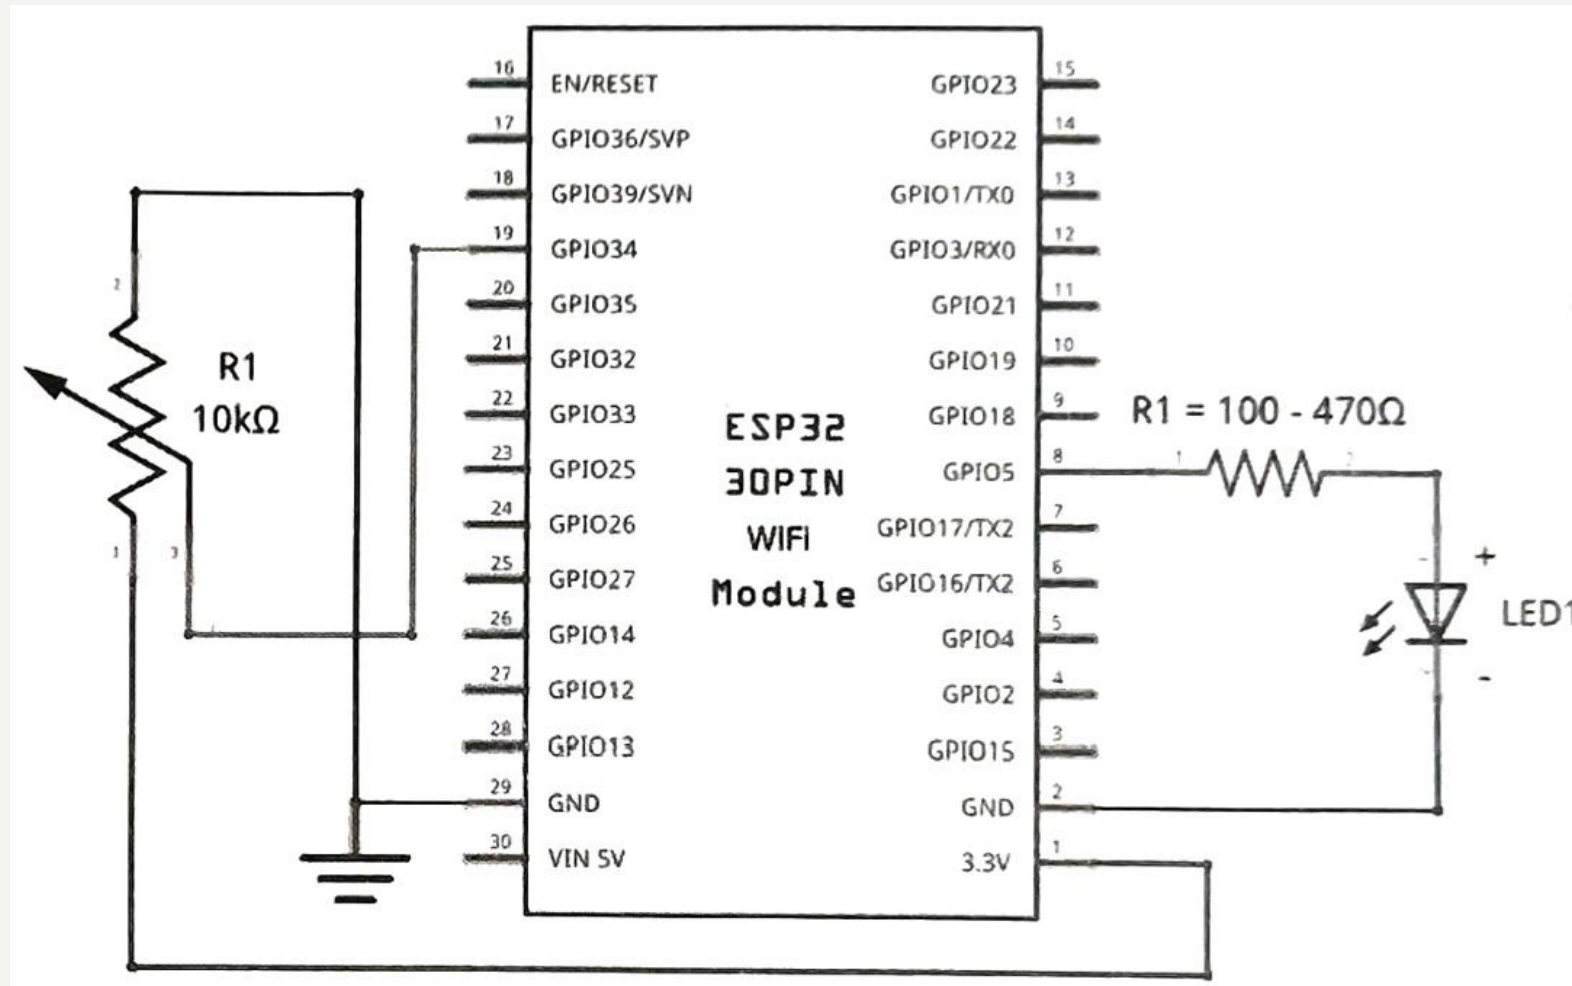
16 EN/RESET
17 GPIO36/SVP
18 GPIO39/SVN
19 GPIO34
20 GPIO35
21 GPIO32
22 GPIO33
23 GPIO25
24 GPIO26
25 GPIO27
26 GPIO14
27 GPIO12
28 GPIO13
29 GND
30 VIN 5V

GPIO23 15
GPIO22 14
GPIO1/TX0 13
GPIO3/RX0 12
GPIO21 11
GPIO19 10
GPIO18 9
GPIO5 8
GPIO17/TX2 7
GPIO16/TX2 6
GPIO4 5
GPIO2 4
GPIO15 3
GND 2
3.3V 1

ESP32
30PIN
WIFI
Module

2
R1
10kΩ
1
3

R1 = 100 - 470Ω
1
2
+
LED1
-